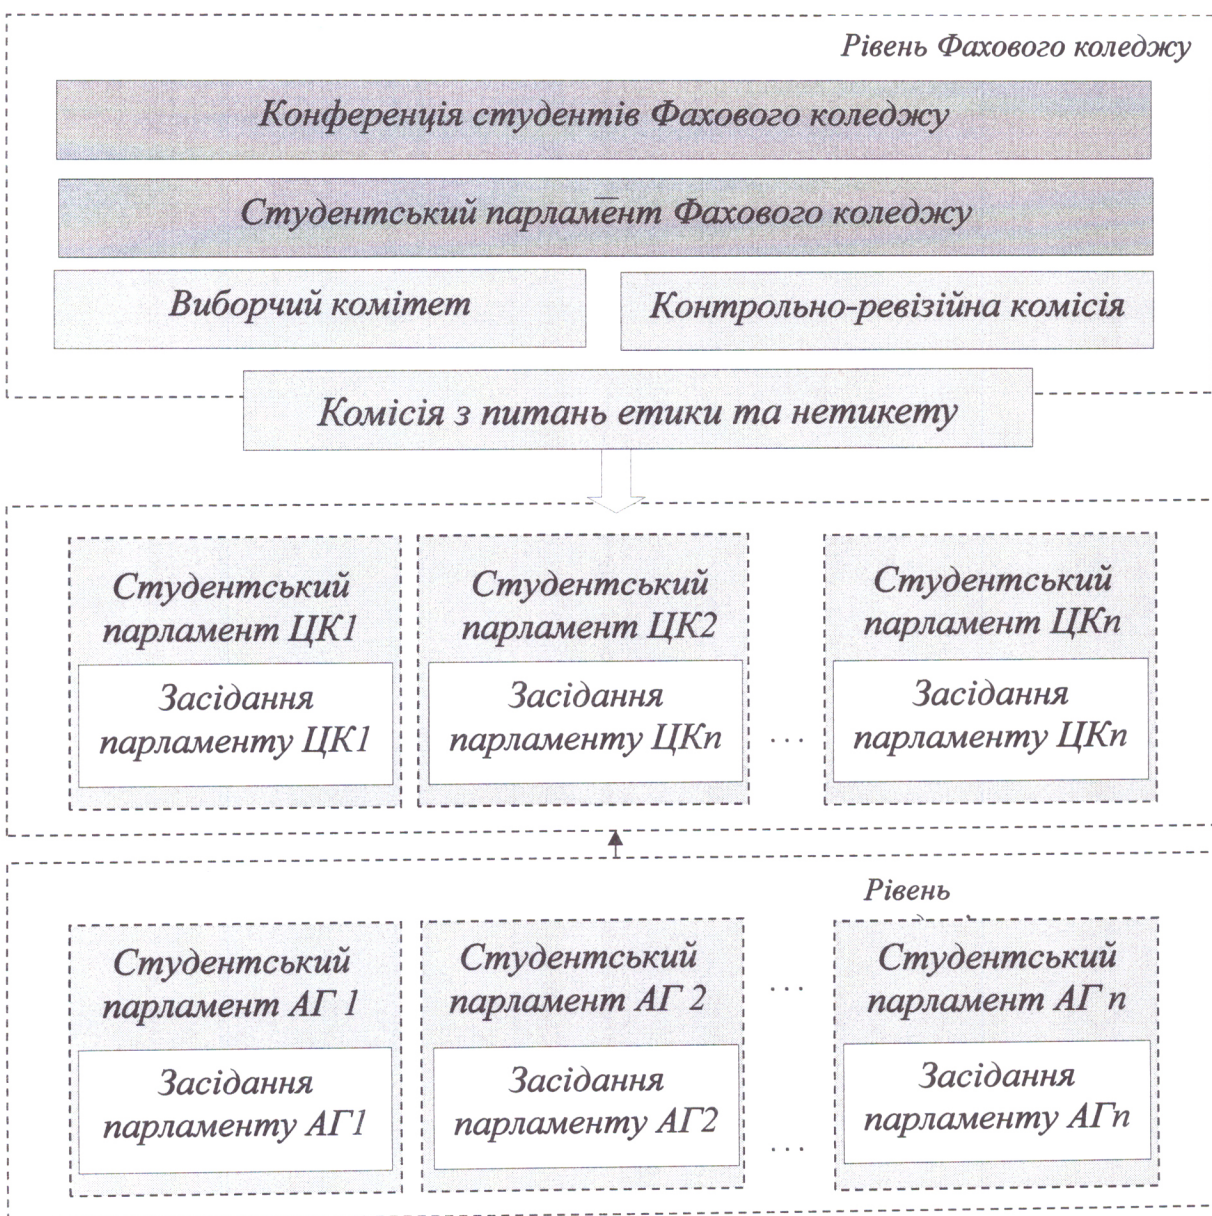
Рівень Фахового коледжу

Конференція студентів Фахового коледжу

Студентський парламент Фахового коледжу

Виборчий комітет

Контрольно-ревізійна комісія

Комісія з питань етики та нетикету

Студентський парламент ЦК1

Засідання парламенту ЦК1

Студентський парламент ЦК2

Засідання парламенту ЦКn

. . .

Студентський парламент ЦКn

Засідання парламенту ЦКn

Рівень

Студентський парламент АГ 1

Засідання парламенту АГ1

Студентський парламент АГ 2

Засідання парламенту АГ2

. . .

Студентський парламент АГ n

Засідання парламенту АГn

. . .